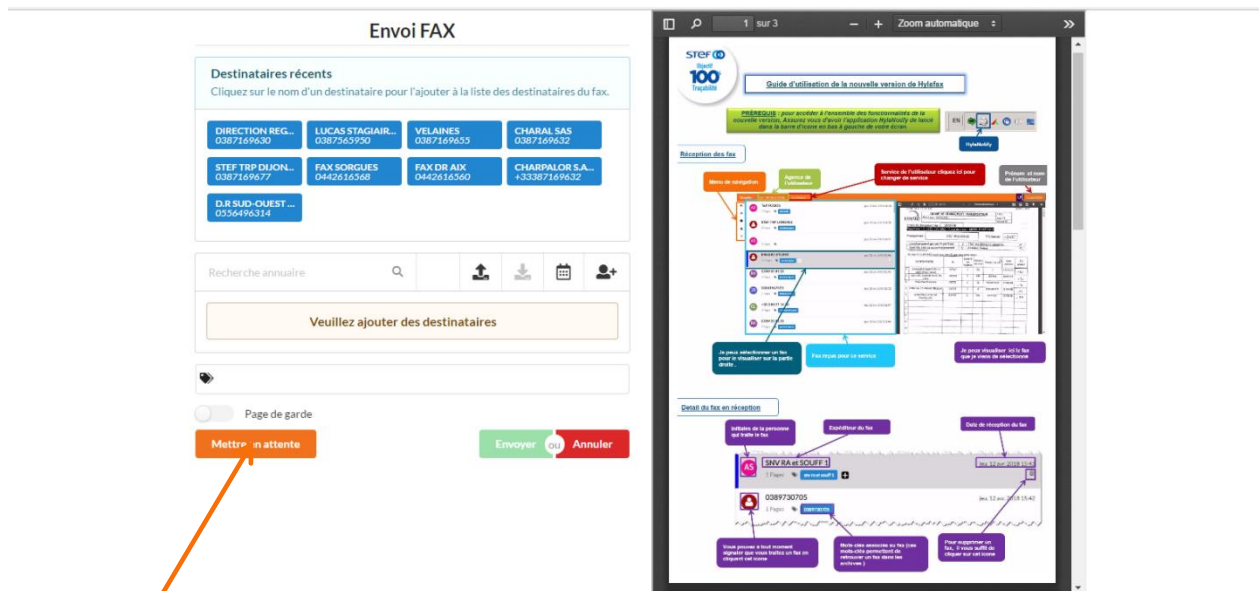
Envoi FAX

Destinataires récents
Cliquez sur le nom d'un destinataire pour l'ajouter à la liste des destinataires du fax.

DIRECTION REG... 0387169630
LUCAS STAGIAIR... 0387565950
VELAINES 0387169655
CHARAL SAS 0387169632
STEF TRP DIJON... 0387169677
FAX SORGUES 0442616568
FAX DR AIX 0442616560
CHARPALOR S.A... +33387169632
D.R SUD-OUEST ... 0556496314

Recherche annuaire

Veuillez ajouter des destinataires

Page de garde

Mettre en attente

Envoyer ou Annuler

1 sur 3 Zoom automatique

STEF Objectif 100 Traçabilité

Guide d'utilisation de la nouvelle version de Hylafax

PRÉREQUIS : pour accéder à l'ensemble des fonctionnalités de la nouvelle version, Assurez vous d'avoir l'application HylaNotify de lancé dans la barre d'icone en bas à gauche de votre écran.

HylaNotify

Réception des fax

Menu de navigation
Agence de l'utilisateur
Service de l'utilisateur cliquez ici pour changer de service
Prénom et nom de l'utilisateur

Je peux sélectionner un fax pour le visualiser sur la partie droite.
Fax reçus pour ce service
Je peux visualiser ici le fax que je viens de sélectionner

Détail du fax en réception

Initiales de la personne qui traite le fax
Expéditeur du fax
Date de réception du fax

SNV RA et SOUFF 1
jeu. 12 avr. 2018 15:42
0389730705
jeu. 12 avr. 2018 15:42

Vous pouvez à tout moment signaler que vous traitez un fax en cliquant sur cet icone
Mots clés associés au fax (ces mots-clés permettent de retrouver un fax dans les archives)
Pour supprimer un fax, il vous suffit de cliquer sur cet icone